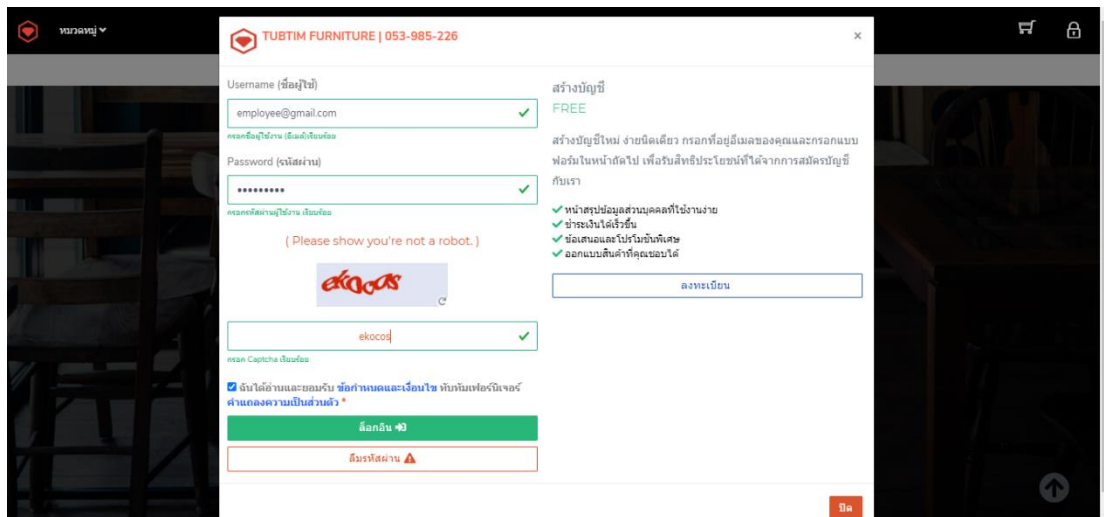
หมวดหมู่

TUBTIM FURNITURE | 053-985-226

×

Username (ชื่อผู้ใช้)

employee@gmail.com

กรอกชื่อผู้ใช้งาน (อีเมล) เรียบร้อย

Password (รหัสผ่าน)

•••••••••

กรอกรหัสผ่านผู้ใช้งาน เรียบร้อย

( Please show you're not a robot. )

ekocos

ekocos

กรอก Captcha เรียบร้อย

ฉันได้อ่านและยอมรับ ข้อกำหนดและเงื่อนไข ทับทิมเฟอร์นิเจอร์ คำแถลงความเป็นส่วนตัว *

ล็อกอิน

ลืมรหัสผ่าน

สร้างบัญชี

FREE

สร้างบัญชีใหม่ ง่ายนิดเดียว กรอกที่อยู่อีเมลของคุณและกรอกแบบฟอร์มในหน้าถัดไป เพื่อรับสิทธิประโยชน์ที่ได้จากการสมัครบัญชีกับเรา

หน้าสรุปข้อมูลส่วนบุคคลที่ใช้งานง่าย
ชำระเงินได้เร็วขึ้น
ข้อเสนอและโปรโมชั่นพิเศษ
ออกแบบสินค้าที่คุณชอบได้

ลงทะเบียน

ปิด